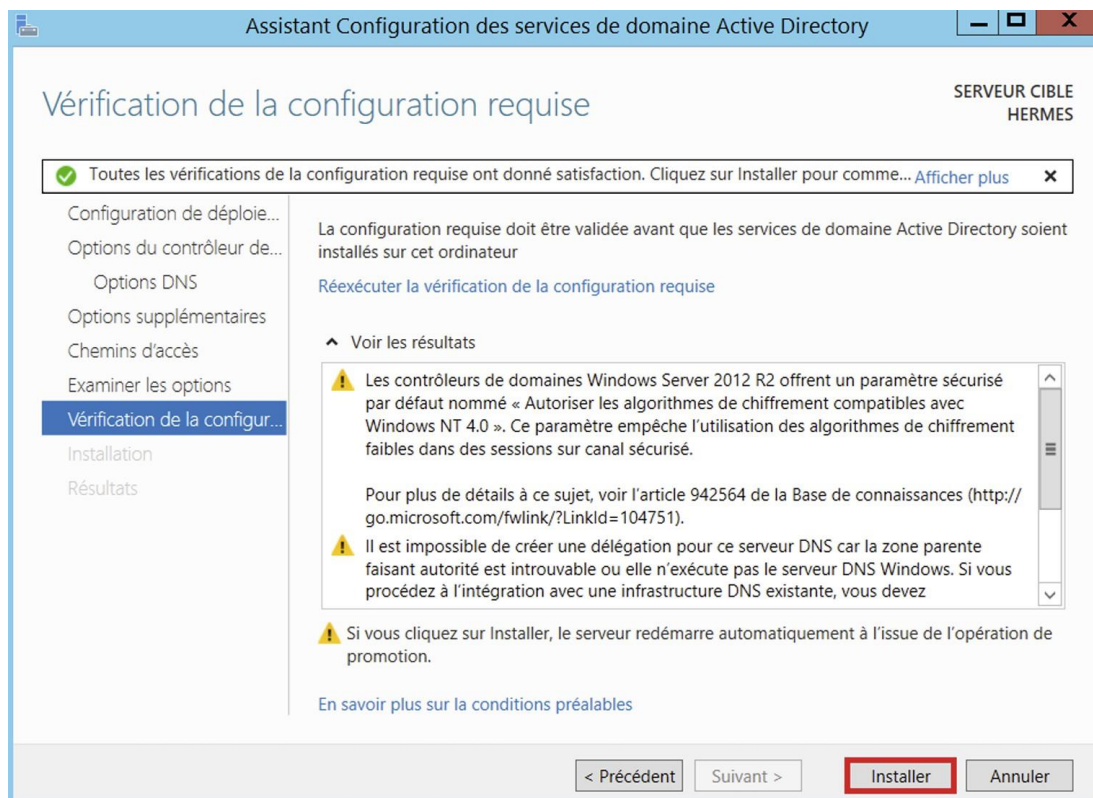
Assistant Configuration des services de domaine Active Directory

Vérification de la configuration requise

SERVEUR CIBLE
HERMES

Toutes les vérifications de la configuration requise ont donné satisfaction. Cliquez sur Installer pour comme... Afficher plus ×

Configuration de déploie...
Options du contrôleur de...
Options DNS
Options supplémentaires
Chemins d'accès
Examiner les options
Vérification de la configur...
Installation
Résultats

La configuration requise doit être validée avant que les services de domaine Active Directory soient installés sur cet ordinateur

Réexécuter la vérification de la configuration requise

Voir les résultats

Les contrôleurs de domaines Windows Server 2012 R2 offrent un paramètre sécurisé par défaut nommé « Autoriser les algorithmes de chiffrement compatibles avec Windows NT 4.0 ». Ce paramètre empêche l'utilisation des algorithmes de chiffrement faibles dans des sessions sur canal sécurisé.

Pour plus de détails à ce sujet, voir l'article 942564 de la Base de connaissances (http://go.microsoft.com/fwlink/?LinkId=104751).

Il est impossible de créer une délégation pour ce serveur DNS car la zone parente faisant autorité est introuvable ou elle n'exécute pas le serveur DNS Windows. Si vous procédez à l'intégration avec une infrastructure DNS existante, vous devez

Si vous cliquez sur Installer, le serveur redémarre automatiquement à l'issue de l'opération de promotion.

En savoir plus sur la conditions préalables

< Précédent
Suivant >
Installer
Annuler